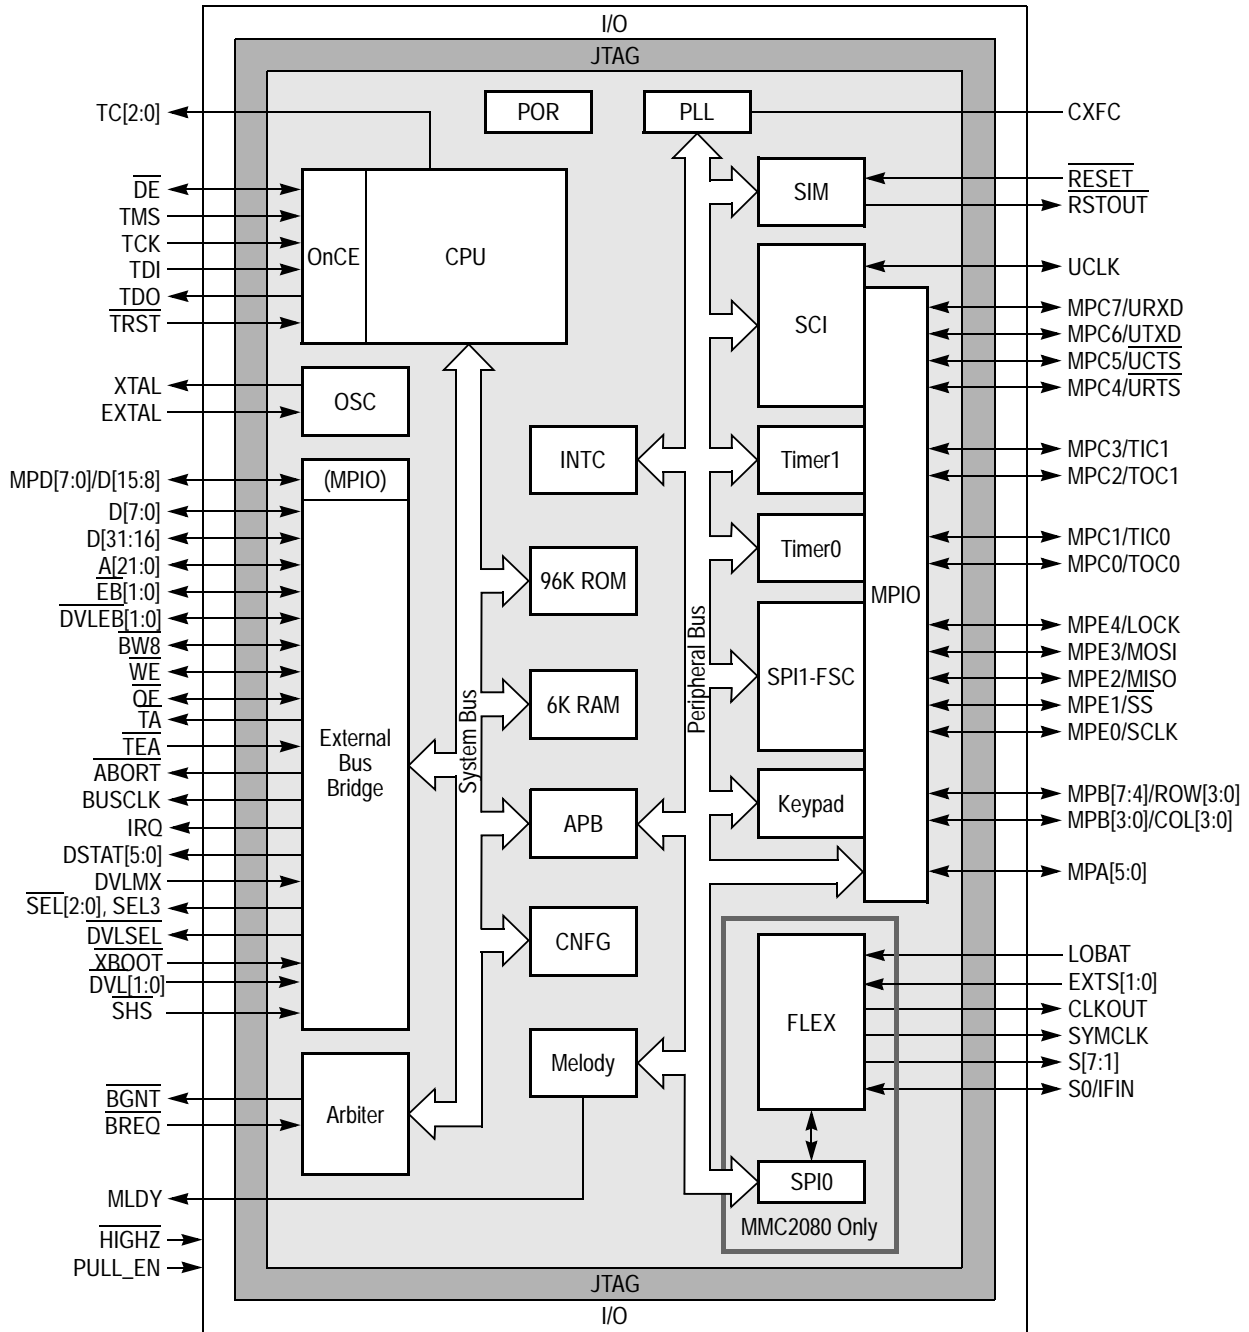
I/O
JTAG
TC[2:0]
POR
PLL
CXFC
$\overline{DE}$
TMS
TCK
TDI
TDO
$\overline{TRST}$
OnCE
CPU
SIM
$\overline{RESET}$
RSTOUT
SCI
UCLK
MPC7/URXD
MPC6/UTXD
MPC5/$\overline{UCTS}$
MPC4/URTS
XTAL
EXTAL
OSC
INTC
Timer1
MPC3/TIC1
MPC2/TOC1
MPD[7:0]/D[15:8]
(MPIO)
D[7:0]
D[31:16]
A[21:0]
$\overline{EB}$[1:0]
$\overline{DVLEB}$[1:0]
$\overline{BW8}$
$\overline{WE}$
$\overline{OE}$
$\overline{TA}$
$\overline{TEA}$
$\overline{ABORT}$
BUSCLK
IRQ
DSTAT[5:0]
DVLMX
$\overline{SEL}$[2:0], SEL3
$\overline{DVLSEL}$
$\overline{XBOOT}$
$\overline{DVL}$[1:0]
SHS
External Bus Bridge
System Bus
96K ROM
6K RAM
APB
CNFG
Peripheral Bus
Timer0
MPC1/TIC0
MPC0/TOC0
MPIO
SPI1-FSC
MPE4/LOCK
MPE3/MOSI
MPE2/MISO
MPE1/$\overline{SS}$
MPE0/SCLK
Keypad
MPB[7:4]/ROW[3:0]
MPB[3:0]/COL[3:0]
MPA[5:0]
FLEX
LOBAT
EXTS[1:0]
CLKOUT
SYMCLK
S[7:1]
S0/IFIN
Melody
$\overline{BGNT}$
$\overline{BREQ}$
Arbiter
MLDY
SPI0
MMC2080 Only
$\overline{HIGHZ}$
PULL_EN
JTAG
I/O